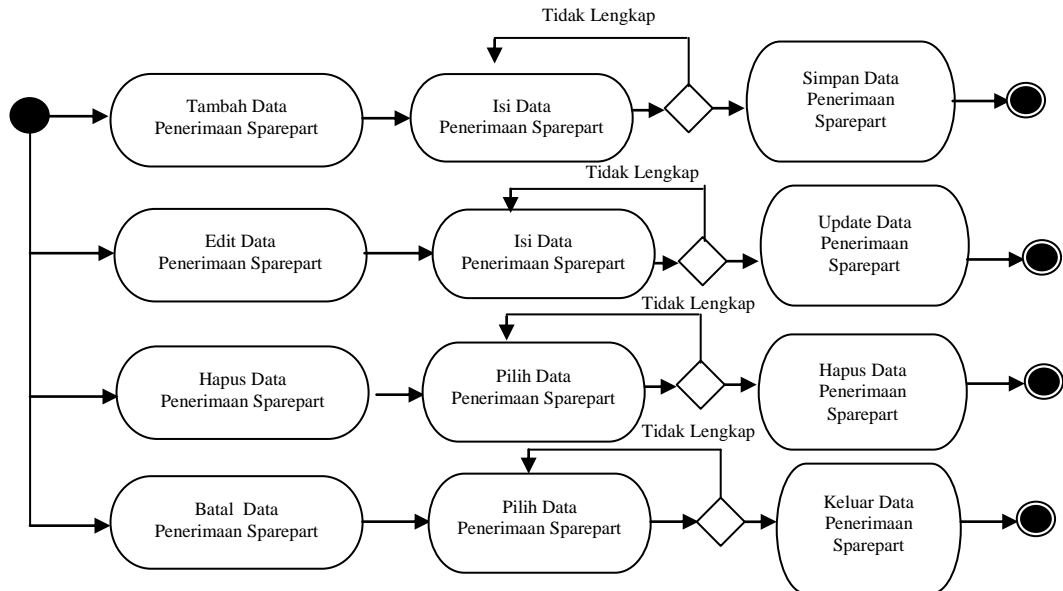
Tidak Lengkap

Tambah Data Penerimaan Sparepart

Isi Data Penerimaan Sparepart

Simpan Data Penerimaan Sparepart

Tidak Lengkap

Edit Data Penerimaan Sparepart

Isi Data Penerimaan Sparepart

Update Data Penerimaan Sparepart

Tidak Lengkap

Hapus Data Penerimaan Sparepart

Pilih Data Penerimaan Sparepart

Hapus Data Penerimaan Sparepart

Tidak Lengkap

Batal Data Penerimaan Sparepart

Pilih Data Penerimaan Sparepart

Keluar Data Penerimaan Sparepart